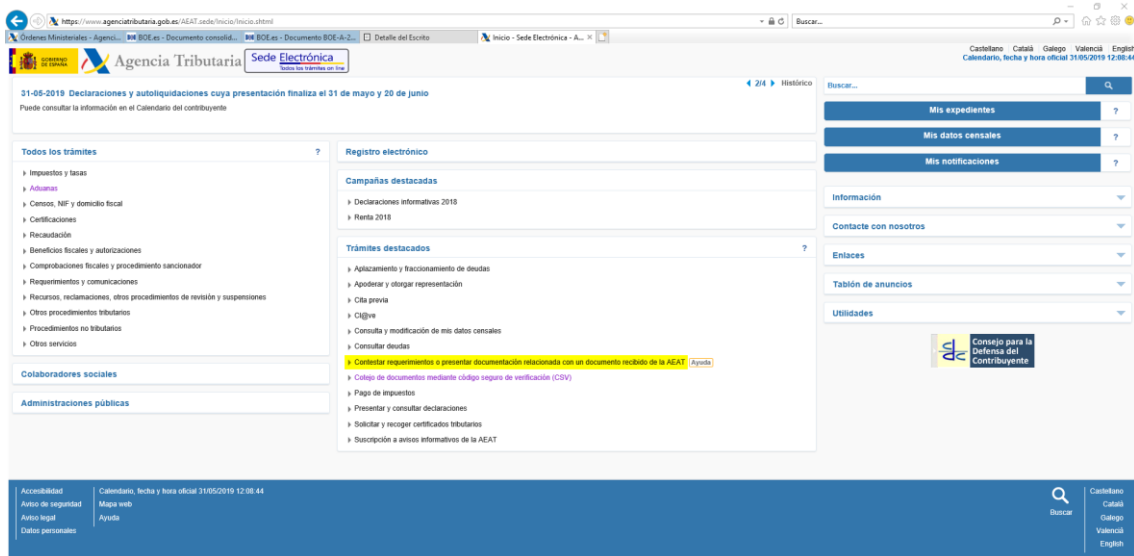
https://www.agenciatributaria.gob.es/AEAT.sede/Inicio/Inicio.shtml
Buscar...
Ordenes Ministeriales - Agenci... | BOE.es - Documento consolid... | BOE.es - Documento BOE-A-2... | Detalle del Escrito | Inicio - Sede Electrónica - A... ×

GOBIERNO DE ESPAÑA
Agencia Tributaria
Sede Electrónica
Todos los trámites on line

Castellano Català Galego Valencià English
Calendario, fecha y hora oficial 31/05/2019 12:08:44

2/4 Histórico

31-05-2019 Declaraciones y autoliquidaciones cuya presentación finaliza el 31 de mayo y 20 de junio
Puede consultar la información en el Calendario del contribuyente

Buscar...
Mis expedientes ?
Mis datos censales ?
Mis notificaciones ?

Todos los trámites ?
Impuestos y tasas
Aduanas
Censos, NIF y domicilio fiscal
Certificaciones
Recaudación
Beneficios fiscales y autorizaciones
Comprobaciones fiscales y procedimiento sancionador
Requerimientos y comunicaciones
Recursos, reclamaciones, otros procedimientos de revisión y suspensiones
Otros procedimientos tributarios
Procedimientos no tributarios
Otros servicios

Colaboradores sociales

Administraciones públicas

Registro electrónico

Campañas destacadas
Declaraciones informativas 2018
Renta 2018

Trámites destacados ?
Aplazamiento y fraccionamiento de deudas
Apoderar y otorgar representación
Cita previa
Cl@ve
Consulta y modificación de mis datos censales
Consultar deudas
Contestar requerimientos o presentar documentación relacionada con un documento recibido de la AEAT Ayuda
Cotejo de documentos mediante código seguro de verificación (CSV)
Pago de impuestos
Presentar y consultar declaraciones
Solicitar y recoger certificados tributarios
Suscripción a avisos informativos de la AEAT

Información
Contacte con nosotros
Enlaces
Tablón de anuncios
Utilidades

Consejo para la Defensa del Contribuyente

Accesibilidad
Aviso de seguridad
Aviso legal
Datos personales
Calendario, fecha y hora oficial 31/05/2019 12:08:44
Mapa web
Ayuda
Buscar
Castellano
Català
Galego
Valencià
English